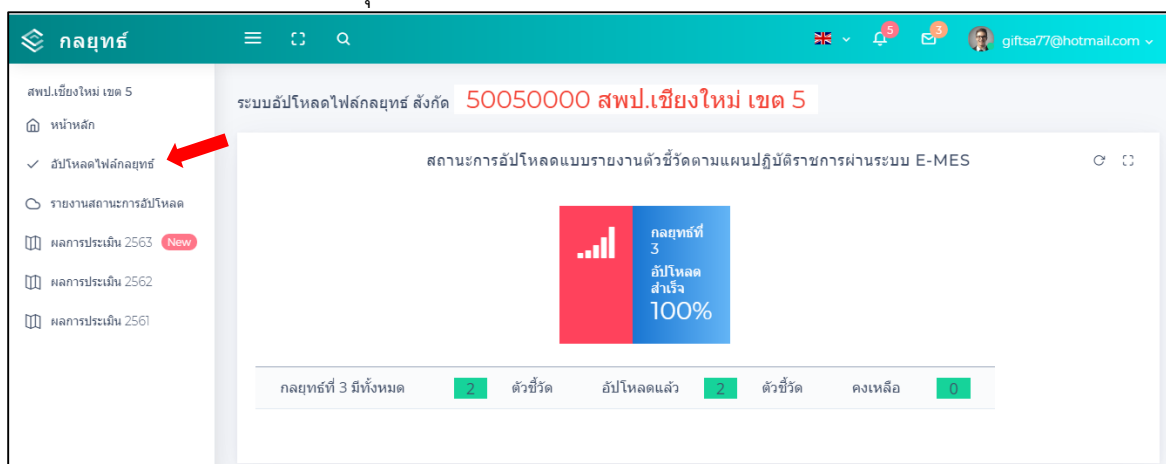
กลยุทธ์

5

3

giftsa77@hotmail.com

สพป.เชียงใหม่ เขต 5

หน้าหลัก

อัปโหลดไฟล์กลยุทธ์

รายงานสถานะการอัปโหลด

ผลการประเมิน 2563 New

ผลการประเมิน 2562

ผลการประเมิน 2561

ระบบอัปโหลดไฟล์กลยุทธ์ สังกัด 50050000 สพป.เชียงใหม่ เขต 5

สถานะการอัปโหลดแบบรายงานตัวชี้วัดตามแผนปฏิบัติราชการผ่านระบบ E-MES

กลยุทธ์ที่ 3

อัปโหลดสำเร็จ

100%

| กลยุทธ์ที่ 3 มีทั้งหมด | 2 | ตัวชี้วัด | อัปโหลดแล้ว | 2 | ตัวชี้วัด | คงเหลือ | 0 |
|---|---|---|---|---|---|---|---|